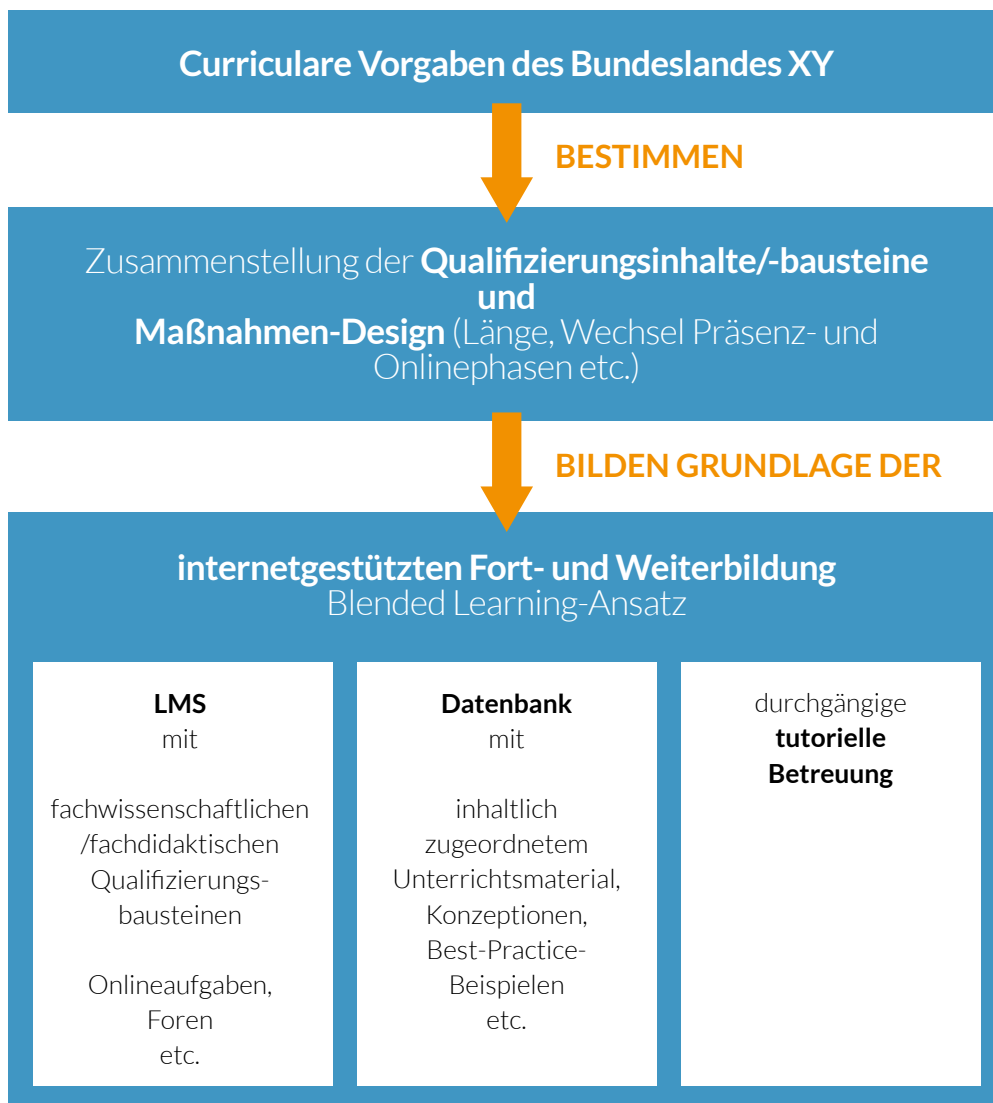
Curriculare Vorgaben des Bundeslandes XY

BESTIMMEN

Zusammenstellung der Qualifizierungsinhalte/-bausteine und Maßnahmen-Design (Länge, Wechsel Präsenz- und Onlinephasen etc.)

BILDEN GRUNDLAGE DER

internetgestützten Fort- und Weiterbildung
Blended Learning-Ansatz

LMS
mit

fachwissenschaftlichen /fachdidaktischen Qualifizierungsbausteinen

Onlineaufgaben, Foren etc.

Datenbank
mit

inhaltlich zugeordnetem Unterrichtsmaterial, Konzeptionen, Best-Practice-Beispielen etc.

durchgängige
tutorielle Betreuung